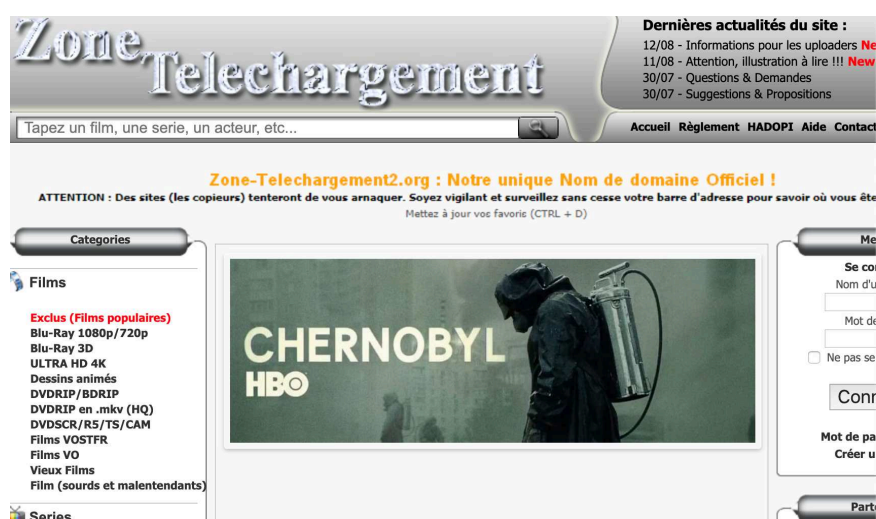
Zone Telechargement

Dernières actualités du site :
12/08 - Informations pour les uploaders Ne
11/08 - Attention, illustration à lire !!! New
30/07 - Questions & Demandes
30/07 - Suggestions & Propositions

Tapez un film, une serie, un acteur, etc...

Accueil Règlement HADOPI Aide Contact

Zone-Telechargement2.org : Notre unique Nom de domaine Officiel !
ATTENTION : Des sites (les copieurs) tenteront de vous arnaquer. Soyez vigilant et surveillez sans cesse votre barre d'adresse pour savoir où vous ête
Mettez à jour vos favoris (CTRL + D)

Categories

Films

Exclus (Films populaires)
Blu-Ray 1080p/720p
Blu-Ray 3D
ULTRA HD 4K
Dessins animés
DVDRIP/BDRIP
DVDRIP en .mkv (HQ)
DVDSCR/R5/TS/CAM
Films VOSTFR
Films VO
Vieux Films
Film (sourds et malentendants)

Series

CHERNOBYL
HBO

Me
Se co
Nom d'u
Mot de
Ne pas se
Conn
Mot de pa
Créer u

Part